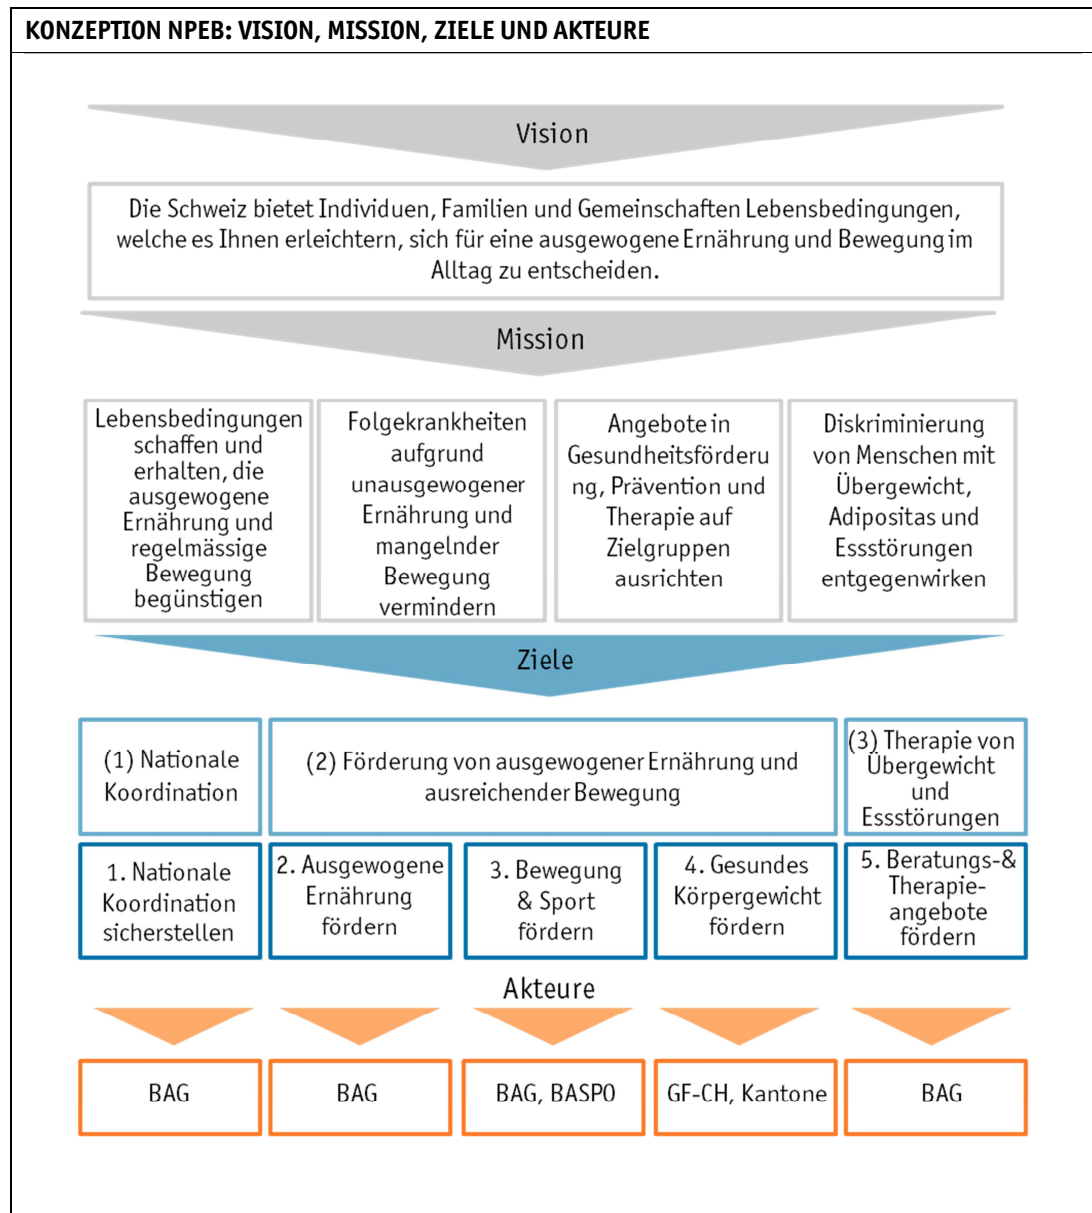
KONZEPTION NPEB: VISION, MISSION, ZIELE UND AKTEURE

Vision

Die Schweiz bietet Individuen, Familien und Gemeinschaften Lebensbedingungen, welche es Ihnen erleichtern, sich für eine ausgewogene Ernährung und Bewegung im Alltag zu entscheiden.

Mission

Lebensbedingungen schaffen und erhalten, die ausgewogene Ernährung und regelmässige Bewegung begünstigen

Folgekrankheiten aufgrund unausgewogener Ernährung und mangelnder Bewegung vermindern

Angebote in Gesundheitsförderung, Prävention und Therapie auf Zielgruppen ausrichten

Diskriminierung von Menschen mit Übergewicht, Adipositas und Essstörungen entgegenwirken

Ziele

(1) Nationale Koordination

(2) Förderung von ausgewogener Ernährung und ausreichender Bewegung

(3) Therapie von Übergewicht und Essstörungen

1. Nationale Koordination sicherstellen

2. Ausgewogene Ernährung fördern

3. Bewegung & Sport fördern

4. Gesundes Körpergewicht fördern

5. Beratungs-& Therapieangebote fördern

Akteure

BAG

BAG

BAG, BASPO

GF-CH, Kantone

BAG